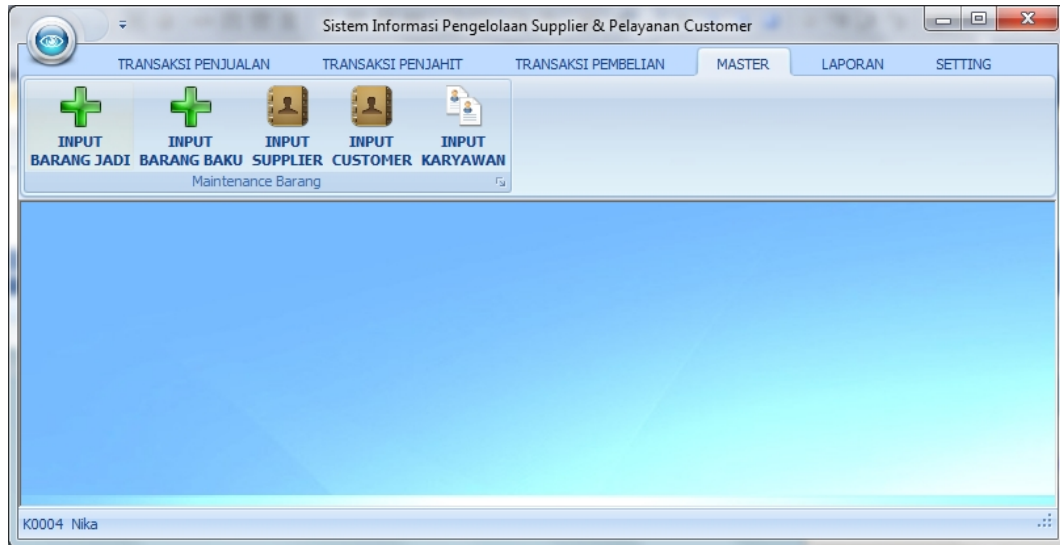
Sistem Informasi Pengelolaan Supplier & Pelayanan Customer

TRANSAKSI PENJUALAN TRANSAKSI PENJAHIT TRANSAKSI PEMBELIAN MASTER LAPORAN SETTING

INPUT BARANG JADI
INPUT BARANG BAKU
INPUT SUPPLIER
INPUT CUSTOMER
INPUT KARYAWAN

Maintenance Barang

K0004 Nika